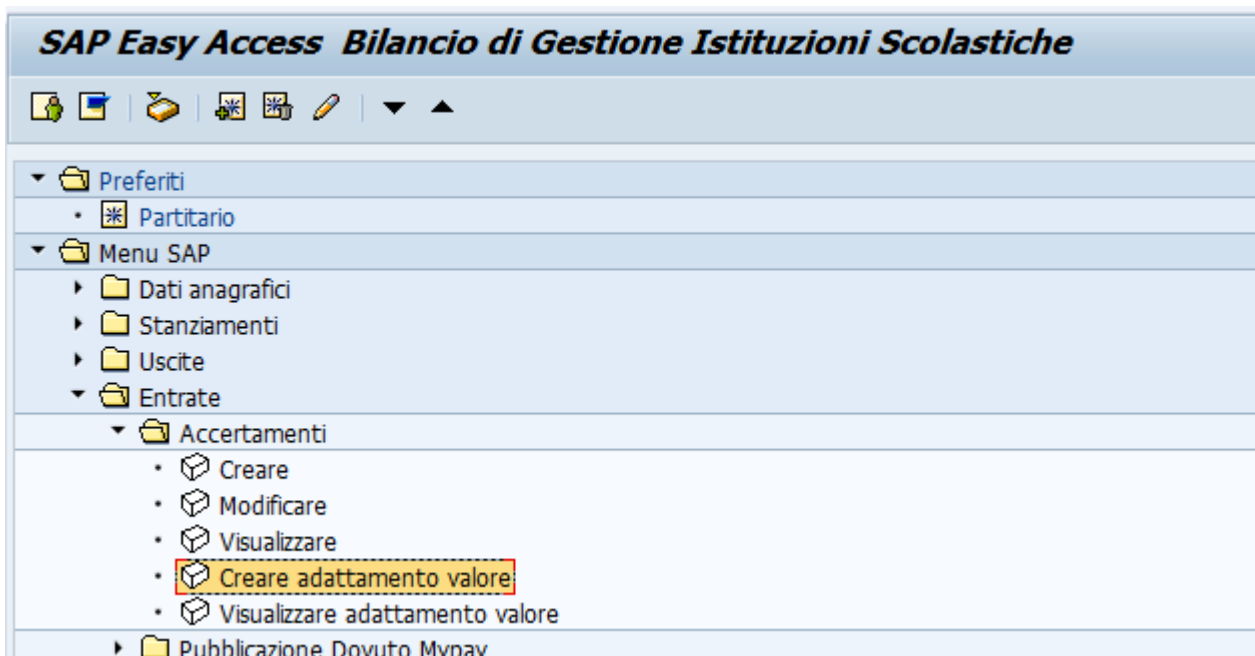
SAP Easy Access Bilancio di Gestione Istituzioni Scolastiche

Preferiti
Partitario
Menu SAP
Dati anagrafici
Stanziamenti
Uscite
Entrate
Accertamenti
Creare
Modificare
Visualizzare
Creare adattamento valore
Visualizzare adattamento valore
Pubblicazione Dovuto Mypay